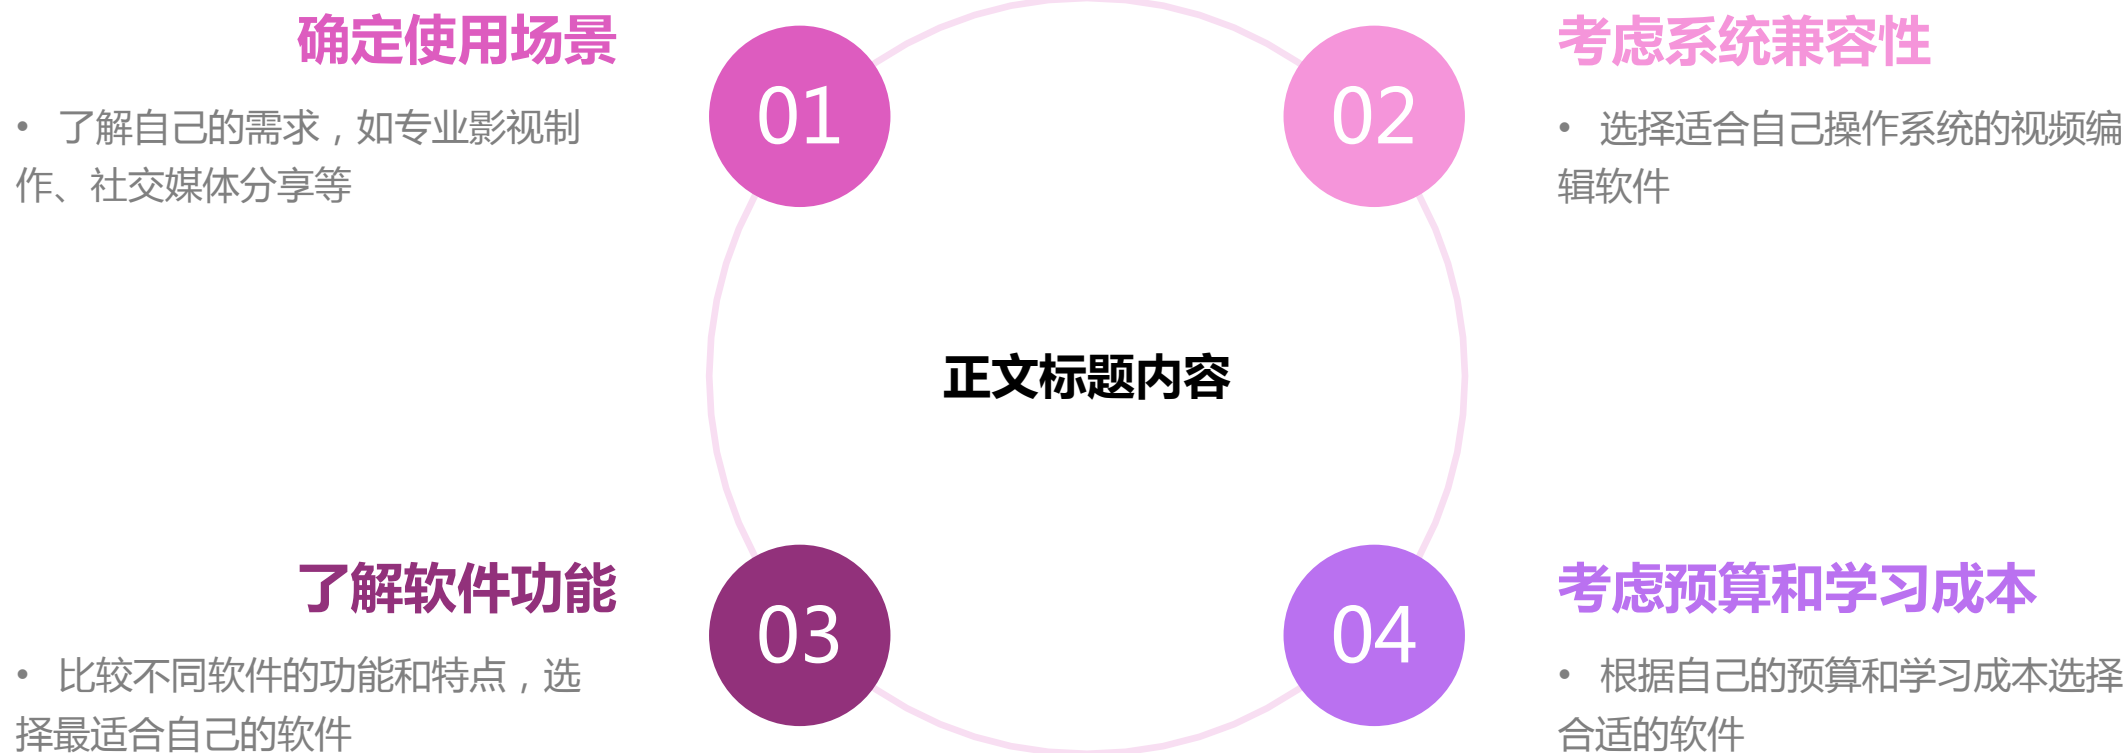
确定使用场景

• 了解自己的需求，如专业影视制作、社交媒体分享等

01

02

考虑系统兼容性

• 选择适合自己操作系统的视频编辑软件

正文标题内容

了解软件功能

• 比较不同软件的功能和特点，选择最适合自己的软件

03

04

考虑预算和学习成本

• 根据自己的预算和学习成本选择合适的软件